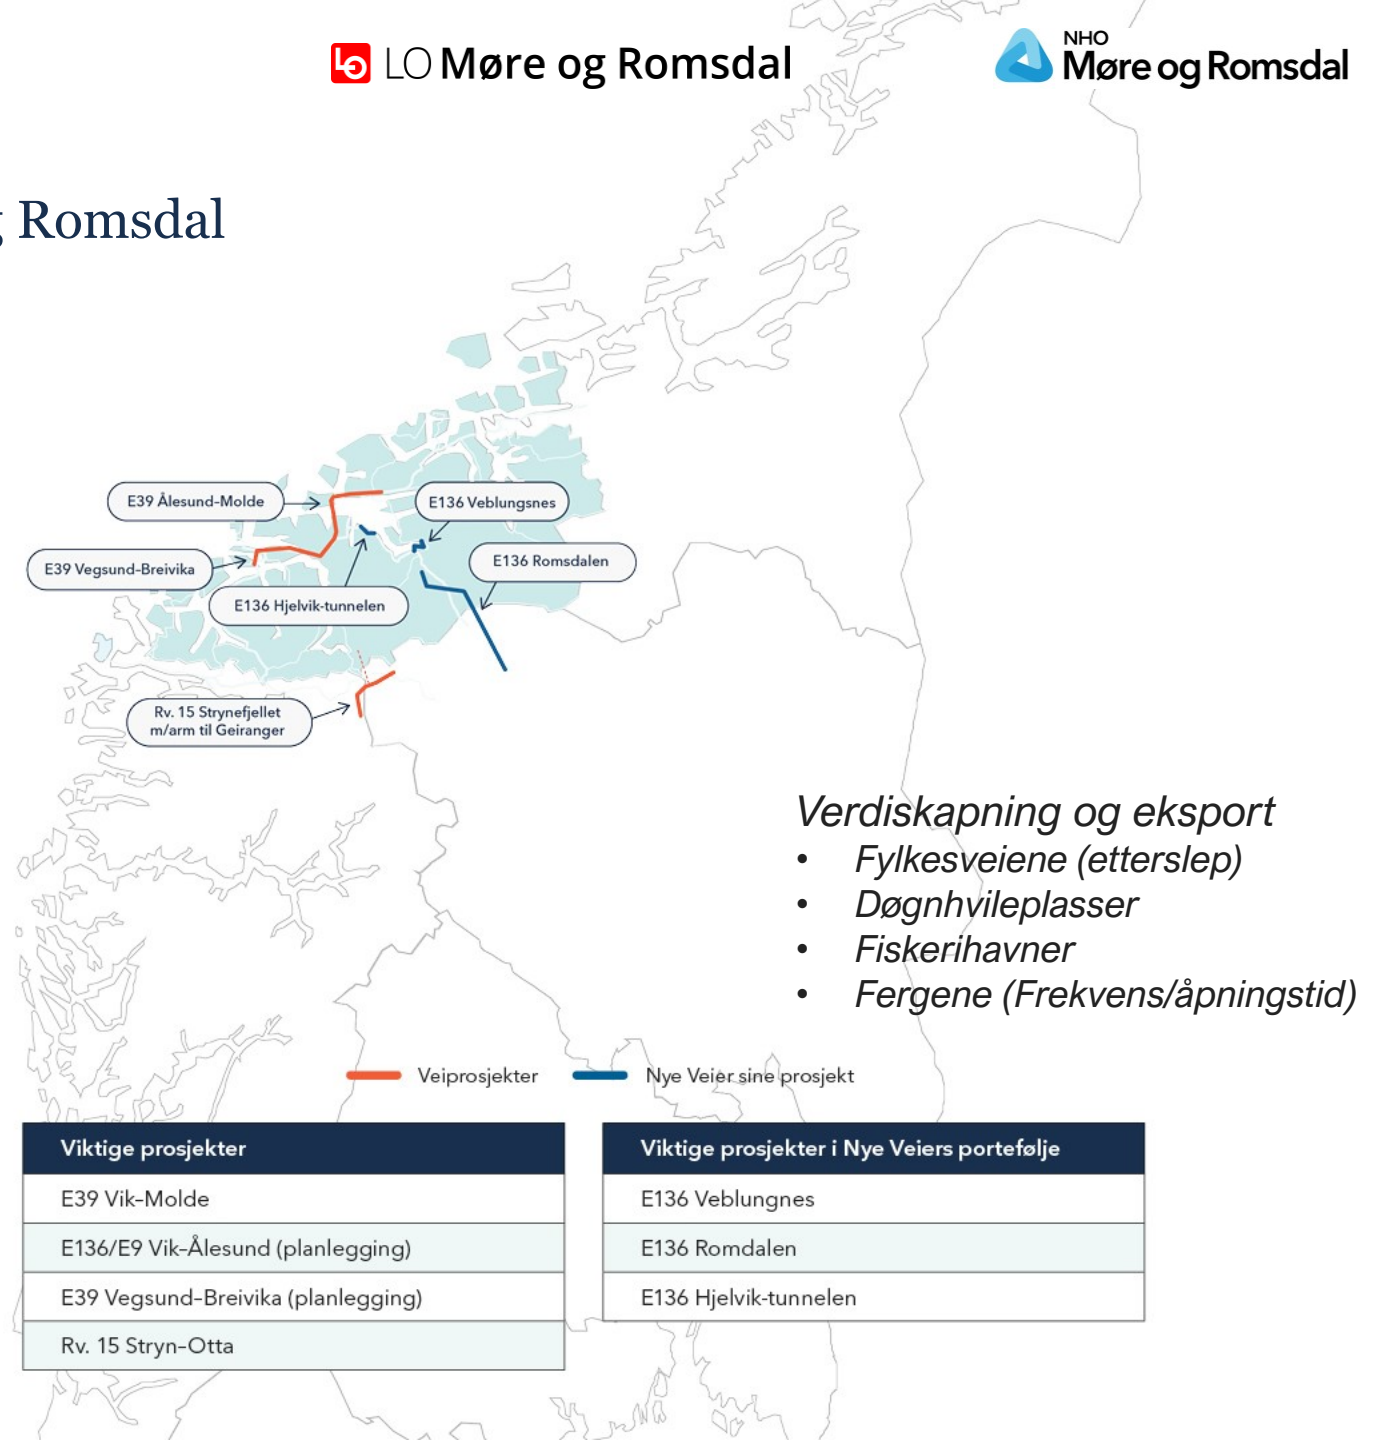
LO Møre og Romsdal

NHO Møre og Romsdal

; Romsdal

E39 Ålesund-Molde

E136 Veblungsnes

E39 Vegsund-Breivika

E136 Romsdalen

E136 Hjelvik-tunnelen

Rv. 15 Strynefjellet m/arm til Geiranger

Verdiskapning og eksport
• Fylkesveiene (etterslep)
• Døgnhvileplasser
• Fiskerihavner
• Fergene (Frekvens/åpningstid)

Veiprosjekter

Nye Veier sine prosjekt

| Viktige prosjekter |
|---|
| E39 Vik-Molde |
| E136/E9 Vik-Ålesund (planlegging) |
| E39 Vegsund-Breivika (planlegging) |
| Rv. 15 Stryn-Otta |

| Viktige prosjekter i Nye Veiers portefølje |
|---|
| E136 Veblungnes |
| E136 Romdalen |
| E136 Hjelvik-tunnelen |